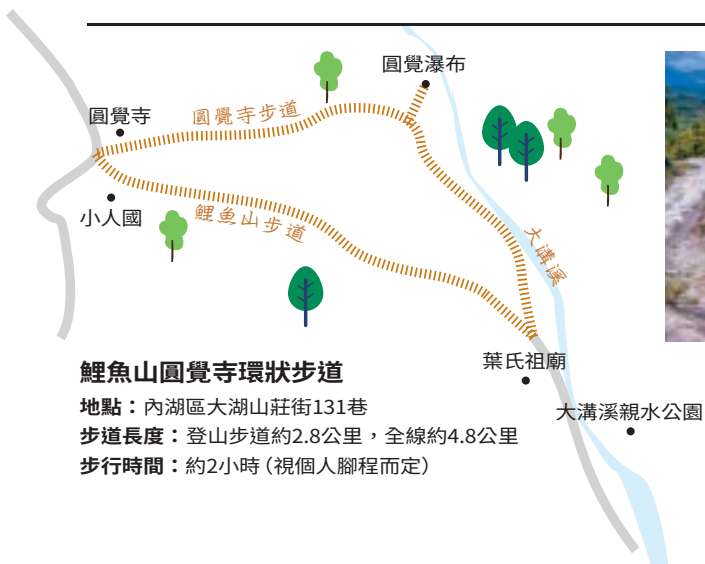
圓覺瀑布

圓覺寺

圓覺寺步道

小人國

鯉魚山步道

大溝溪

葉氏祖廟

大溝溪親水公園

鯉魚山圓覺寺環狀步道

地點：內湖區大湖山莊街131巷

步道長度：登山步道約2.8公里，全線約4.8公里

步行時間：約2小時（視個人腳程而定）